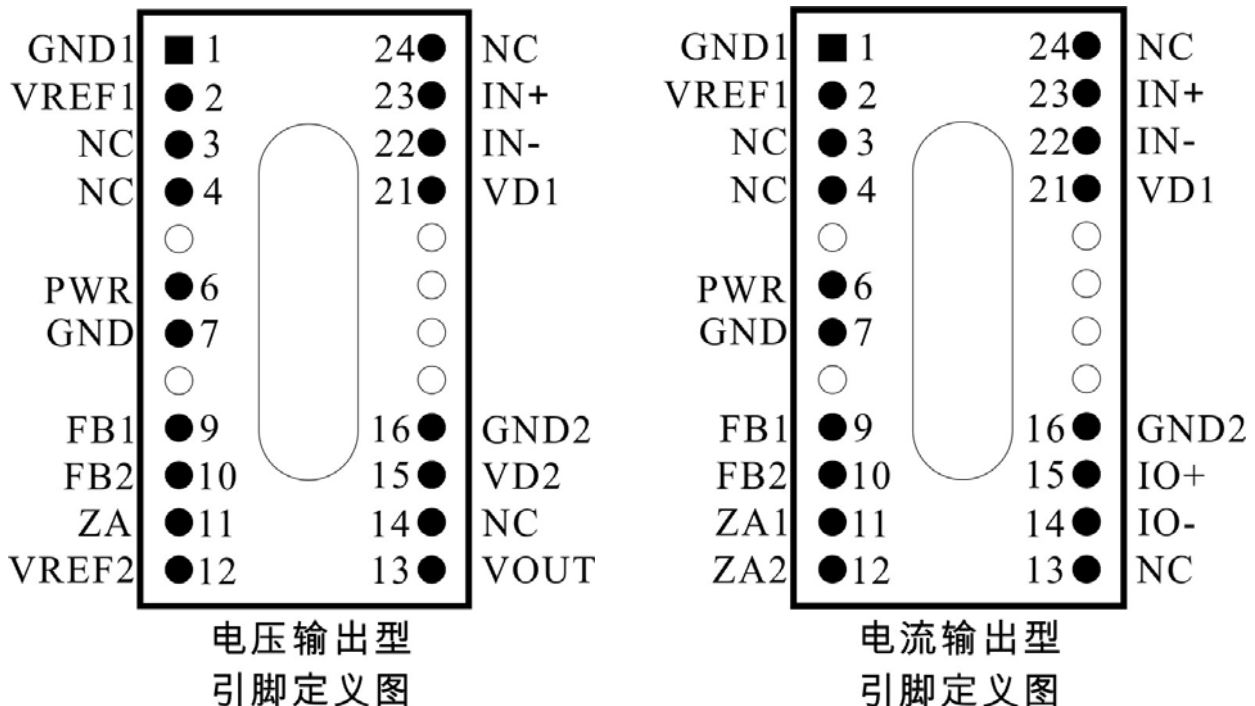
GND1 1
VREF1 2
NC 3
NC 4
PWR 6
GND 7
FB1 9
FB2 10
ZA 11
VREF2 12

24 NC
23 IN+
22 IN-
21 VD1
16 GND2
15 VD2
14 NC
13 VOUT

电压输出型
引脚定义图

GND1 1
VREF1 2
NC 3
NC 4
PWR 6
GND 7
FB1 9
FB2 10
ZA1 11
ZA2 12

24 NC
23 IN+
22 IN-
21 VD1
16 GND2
15 IO+
14 IO-
13 NC

电流输出型
引脚定义图